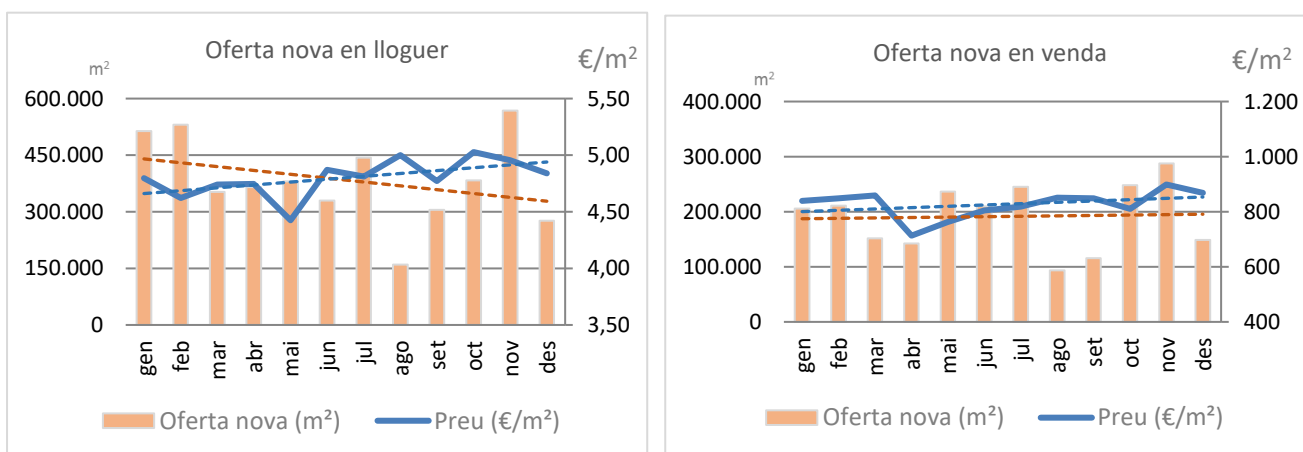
Oferta nova en lloguer

m²

€/m²

600.000
450.000
300.000
150.000
0

5,50
5,00
4,50
4,00
3,50

gen feb mar abr mai jun jul ago set oct nov des

Oferta nova (m²)   Preu (€/m²)

Oferta nova en venda

m²

€/m²

400.000
300.000
200.000
100.000
0

1.200
1.000
800
600
400

gen feb mar abr mai jun jul ago set oct nov des

Oferta nova (m²)   Preu (€/m²)